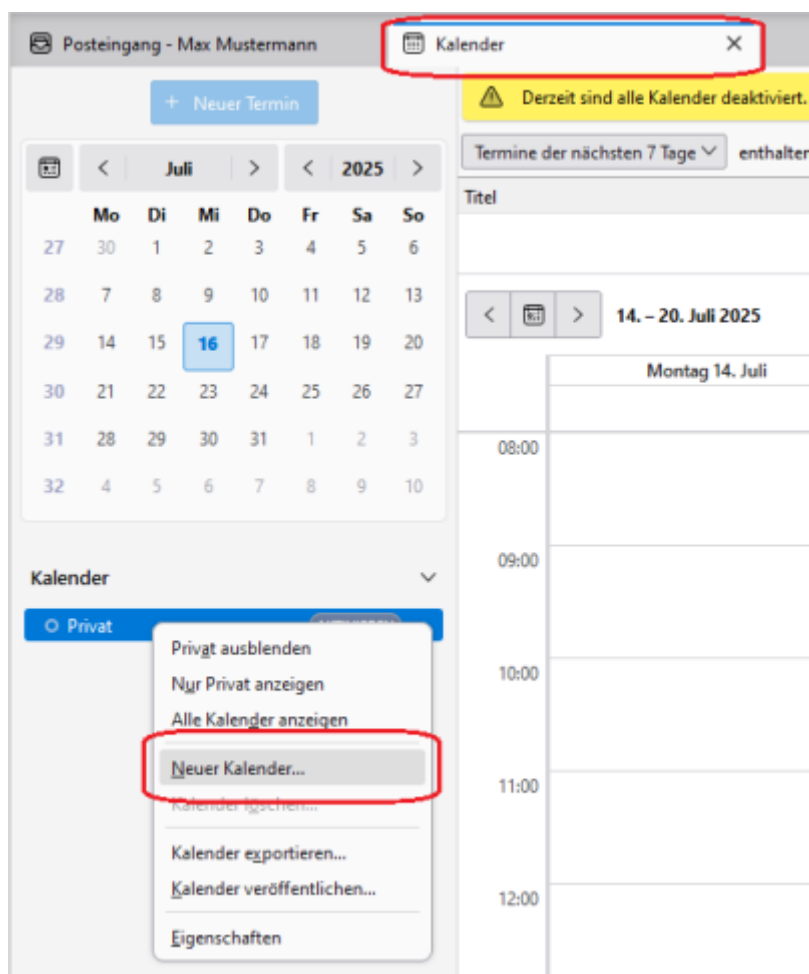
Posteingang - Max Mustermann

Kalender

+ Neuer Termin

Derzeit sind alle Kalender deaktiviert.

Termine der nächsten 7 Tage

enthalten

Titel

Juli

2025

| | Mo | Di | Mi | Do | Fr | Sa | So |
|---|---|---|---|---|---|---|---|
| 27 | 30 | 1 | 2 | 3 | 4 | 5 | 6 |
| 28 | 7 | 8 | 9 | 10 | 11 | 12 | 13 |
| 29 | 14 | 15 | 16 | 17 | 18 | 19 | 20 |
| 30 | 21 | 22 | 23 | 24 | 25 | 26 | 27 |
| 31 | 28 | 29 | 30 | 31 | 1 | 2 | 3 |
| 32 | 4 | 5 | 6 | 7 | 8 | 9 | 10 |

14. – 20. Juli 2025

Montag 14. Juli

08:00

09:00

10:00

11:00

12:00

Kalender

Privat

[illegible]

Privat ausblenden

Nur Privat anzeigen

Alle Kalender anzeigen

Neuer Kalender...

Kalender löschen...

Kalender exportieren...

Kalender veröffentlichen...

Eigenschaften